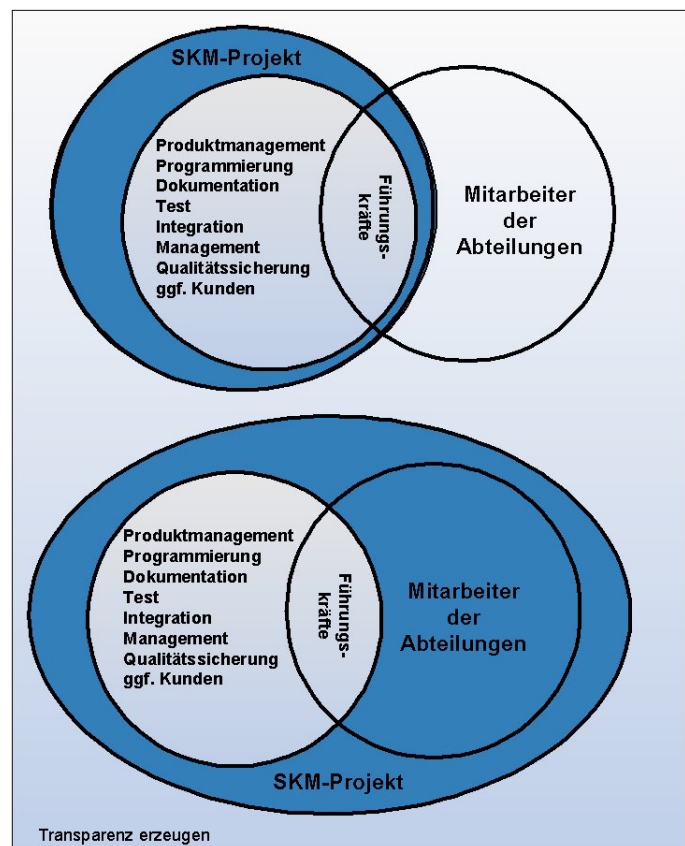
SKM-Projekt

Produktmanagement
Programmierung
Dokumentation
Test
Integration
Management
Qualitätssicherung
ggf. Kunden

Führungskräfte

Mitarbeiter der Abteilungen

Produktmanagement
Programmierung
Dokumentation
Test
Integration
Management
Qualitätssicherung
ggf. Kunden

Führungskräfte

Mitarbeiter der Abteilungen

SKM-Projekt

Transparenz erzeugen